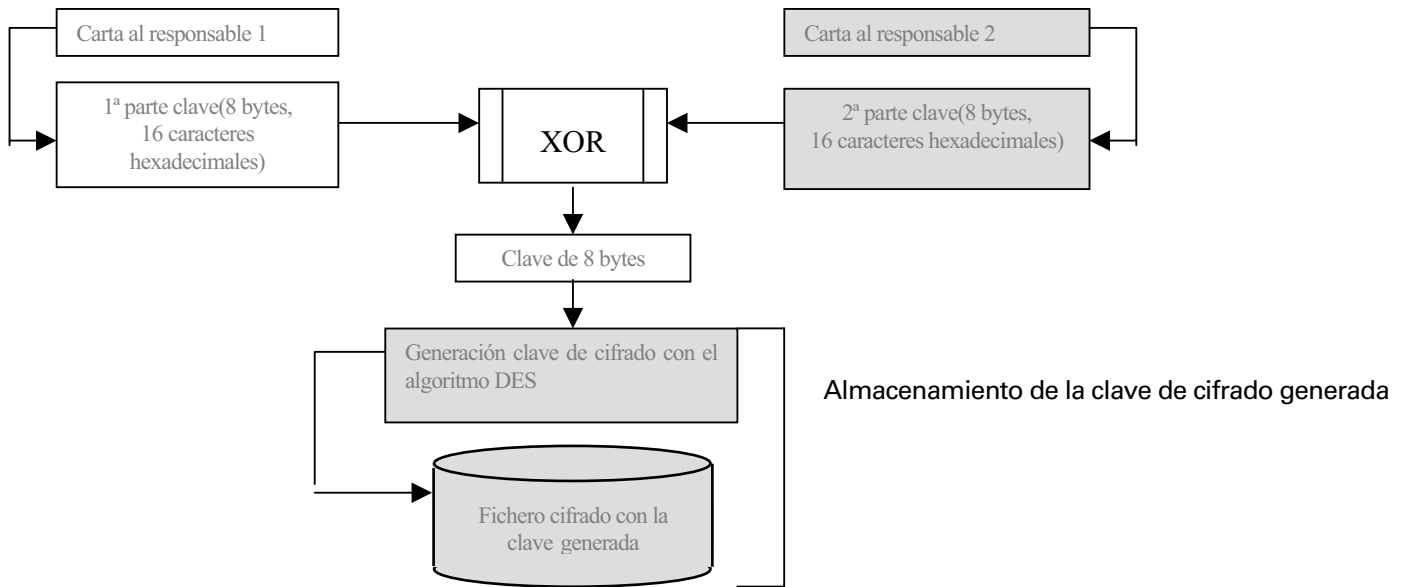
Carta al responsable 1

1ª parte clave(8 bytes, 16 caracteres hexadecimales)

XOR

Carta al responsable 2

2ª parte clave(8 bytes, 16 caracteres hexadecimales)

Clave de 8 bytes

Generación clave de cifrado con el algoritmo DES

Almacenamiento de la clave de cifrado generada

Fichero cifrado con la clave generada